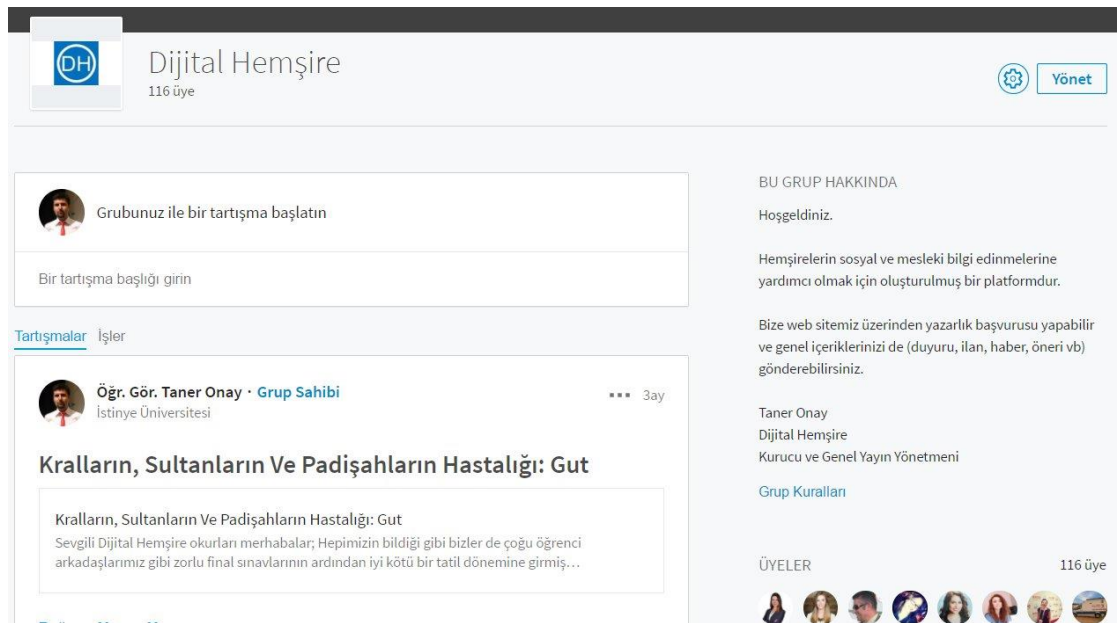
DH

Dijital Hemşire
116 üye

Yönet

Grubunuz ile bir tartışma başlatın

Bir tartışma başlığı girin

Tartışmalar İşler

Öğr. Gör. Taner Onay · Grup Sahibi
İstinye Üniversitesi

3ay

Kralların, Sultanların Ve Padişahların Hastalığı: Gut

Kralların, Sultanların Ve Padişahların Hastalığı: Gut
Sevgili Dijital Hemşire okurları merhabalar; Hepimizin bildiği gibi bizler de çoğu öğrenci arkadaşlarımız gibi zorlu final sınavlarının ardından iyi kötü bir tatil dönemine girmiş...

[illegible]

BU GRUP HAKKINDA

Hoşgeldiniz.

Hemşirelerin sosyal ve mesleki bilgi edinmelerine yardımcı olmak için oluşturulmuş bir platformdur.

Bize web sitemiz üzerinden yazarlık başvurusu yapabilir ve genel içeriklerinizi de (duyuru, ilan, haber, öneri vb) gönderebilirsiniz.

Taner Onay
Dijital Hemşire
Kurucu ve Genel Yayın Yönetmeni

Grup Kuralları

ÜYELER 116 üye